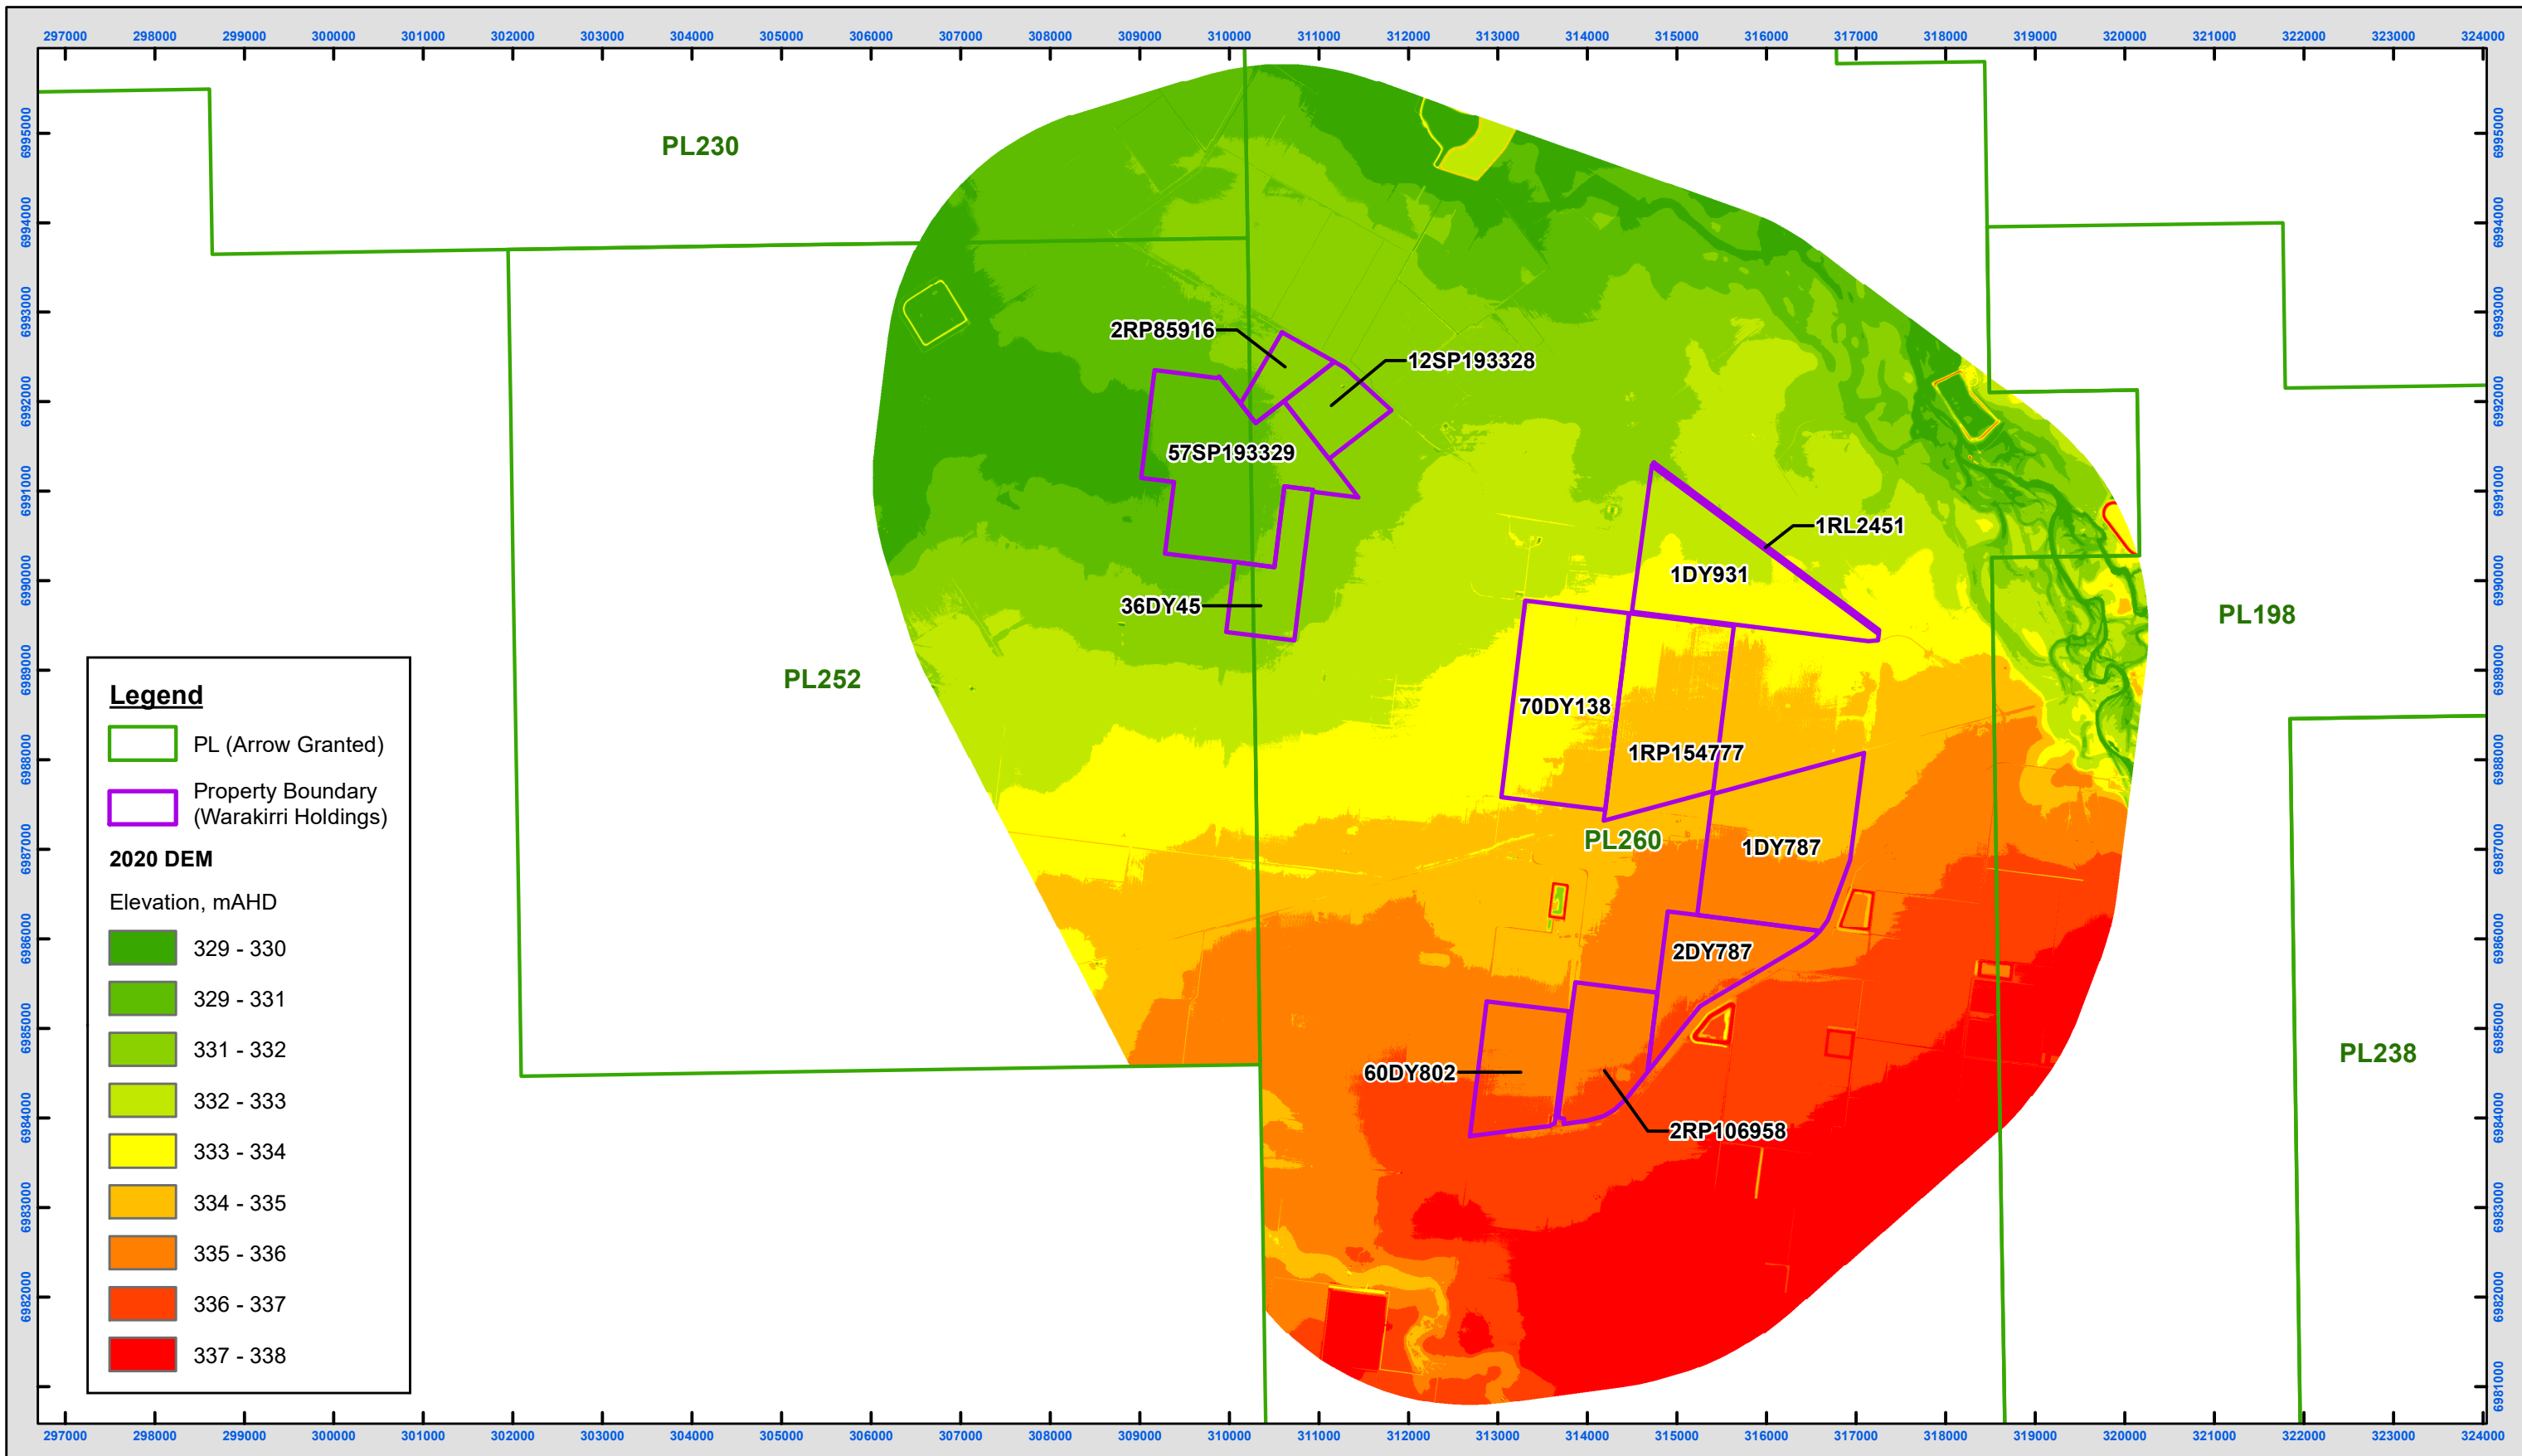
297000 298000 299000 300000 301000 302000 303000 304000 305000 306000 307000 308000 309000 310000 311000 312000 313000 314000 315000 316000 317000 318000 319000 320000 321000 322000 323000 324000

6995000 6994000 6993000 6992000 6991000 6990000 6989000 6988000 6987000 6986000 6985000 6984000 6983000 6982000 6981000

PL230

PL252

PL198

PL238

PL260

2RP85916

12SP193328

57SP193329

36DY45

1RL2451

1DY931

70DY138

1RP154777

1DY787

2DY787

60DY802

2RP106958

Legend

PL (Arrow Granted)

Property Boundary (Warakirri Holdings)

2020 DEM

Elevation, mAHD

329 - 330

329 - 331

331 - 332

332 - 333

333 - 334

334 - 335

335 - 336

336 - 337

337 - 338

297000 298000 299000 300000 301000 302000 303000 304000 305000 306000 307000 308000 309000 310000 311000 312000 313000 314000 315000 316000 317000 318000 319000 320000 321000 322000 323000 324000

6995000 6994000 6993000 6992000 6991000 6990000 6989000 6988000 6987000 6986000 6985000 6984000 6983000 6982000 6981000